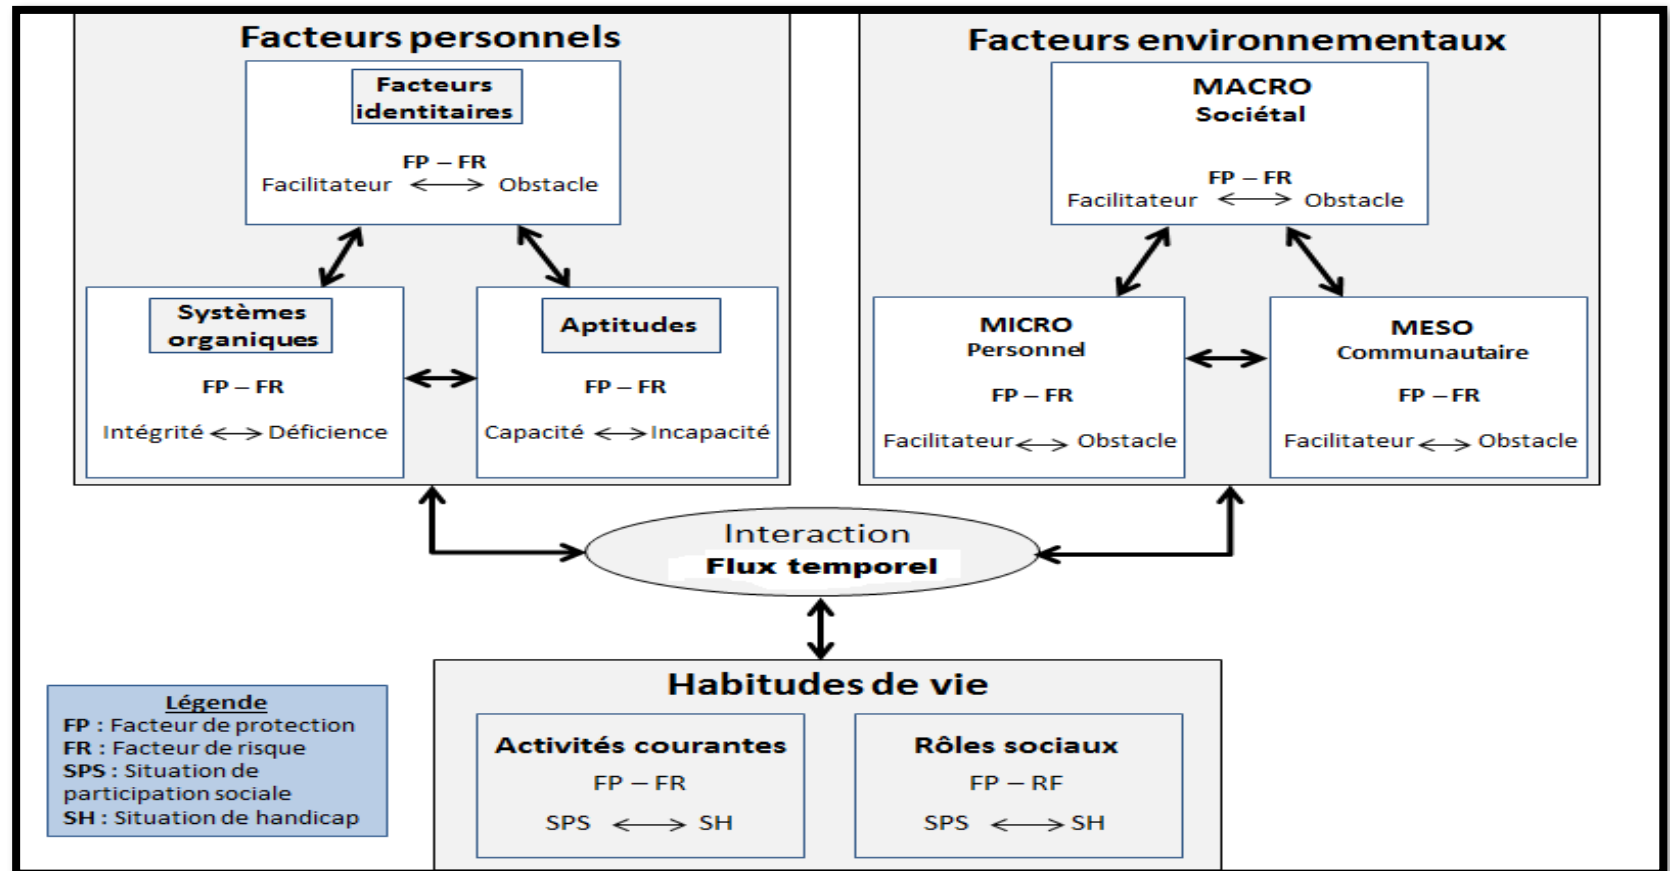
Facteurs personnels

Facteurs identitaires

FP – FR

Facilitateur ⟷ Obstacle

Systèmes organiques

FP – FR

Intégrité ⟷ Déficience

Aptitudes

FP – FR

Capacité ⟷ Incapacité

Facteurs environnementaux

MACRO
Sociétal

FP – FR

Facilitateur ⟷ Obstacle

MICRO
Personnel

FP – FR

Facilitateur ⟷ Obstacle

MESO
Communautaire

FP – FR

Facilitateur ⟷ Obstacle

Interaction
Flux temporel

Habitudes de vie

Activités courantes

FP – FR

SPS ⟷ SH

Rôles sociaux

FP – RF

SPS ⟷ SH

Légende
FP : Facteur de protection
FR : Facteur de risque
SPS : Situation de participation sociale
SH : Situation de handicap